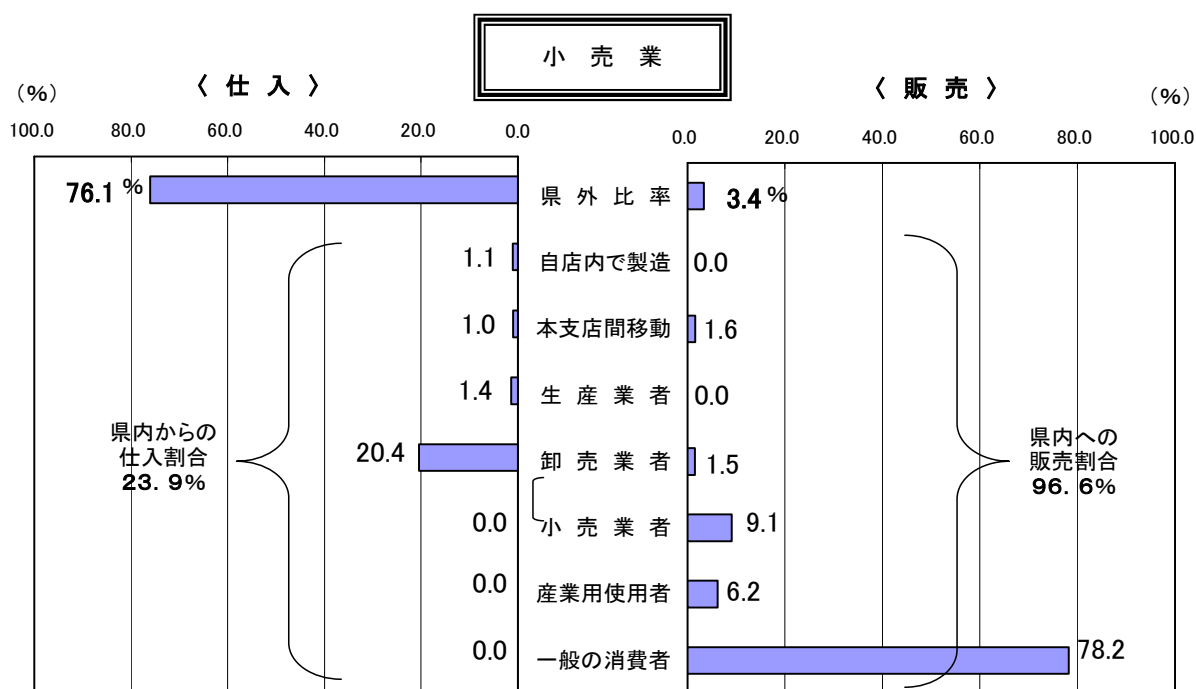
小 売 業

(%)　〈 仕 入 〉

〈 販 売 〉　(%)

100.0　80.0　60.0　40.0　20.0　0.0

0.0　20.0　40.0　60.0　80.0　100.0

| 仕入 | 区分 | 販売 |
|---|---|---|
| 76.1 % | 県 外 比 率 | 3.4 % |
| 1.1 | 自店内で製造 | 0.0 |
| 1.0 | 本支店間移動 | 1.6 |
| 1.4 | 生 産 業 者 | 0.0 |
| 20.4 | 卸 売 業 者 | 1.5 |
| 0.0 | 小 売 業 者 | 9.1 |
| 0.0 | 産業用使用者 | 6.2 |
| 0.0 | 一般の消費者 | 78.2 |

県内からの
仕入割合
23．9%

県内への
販売割合
96．6%